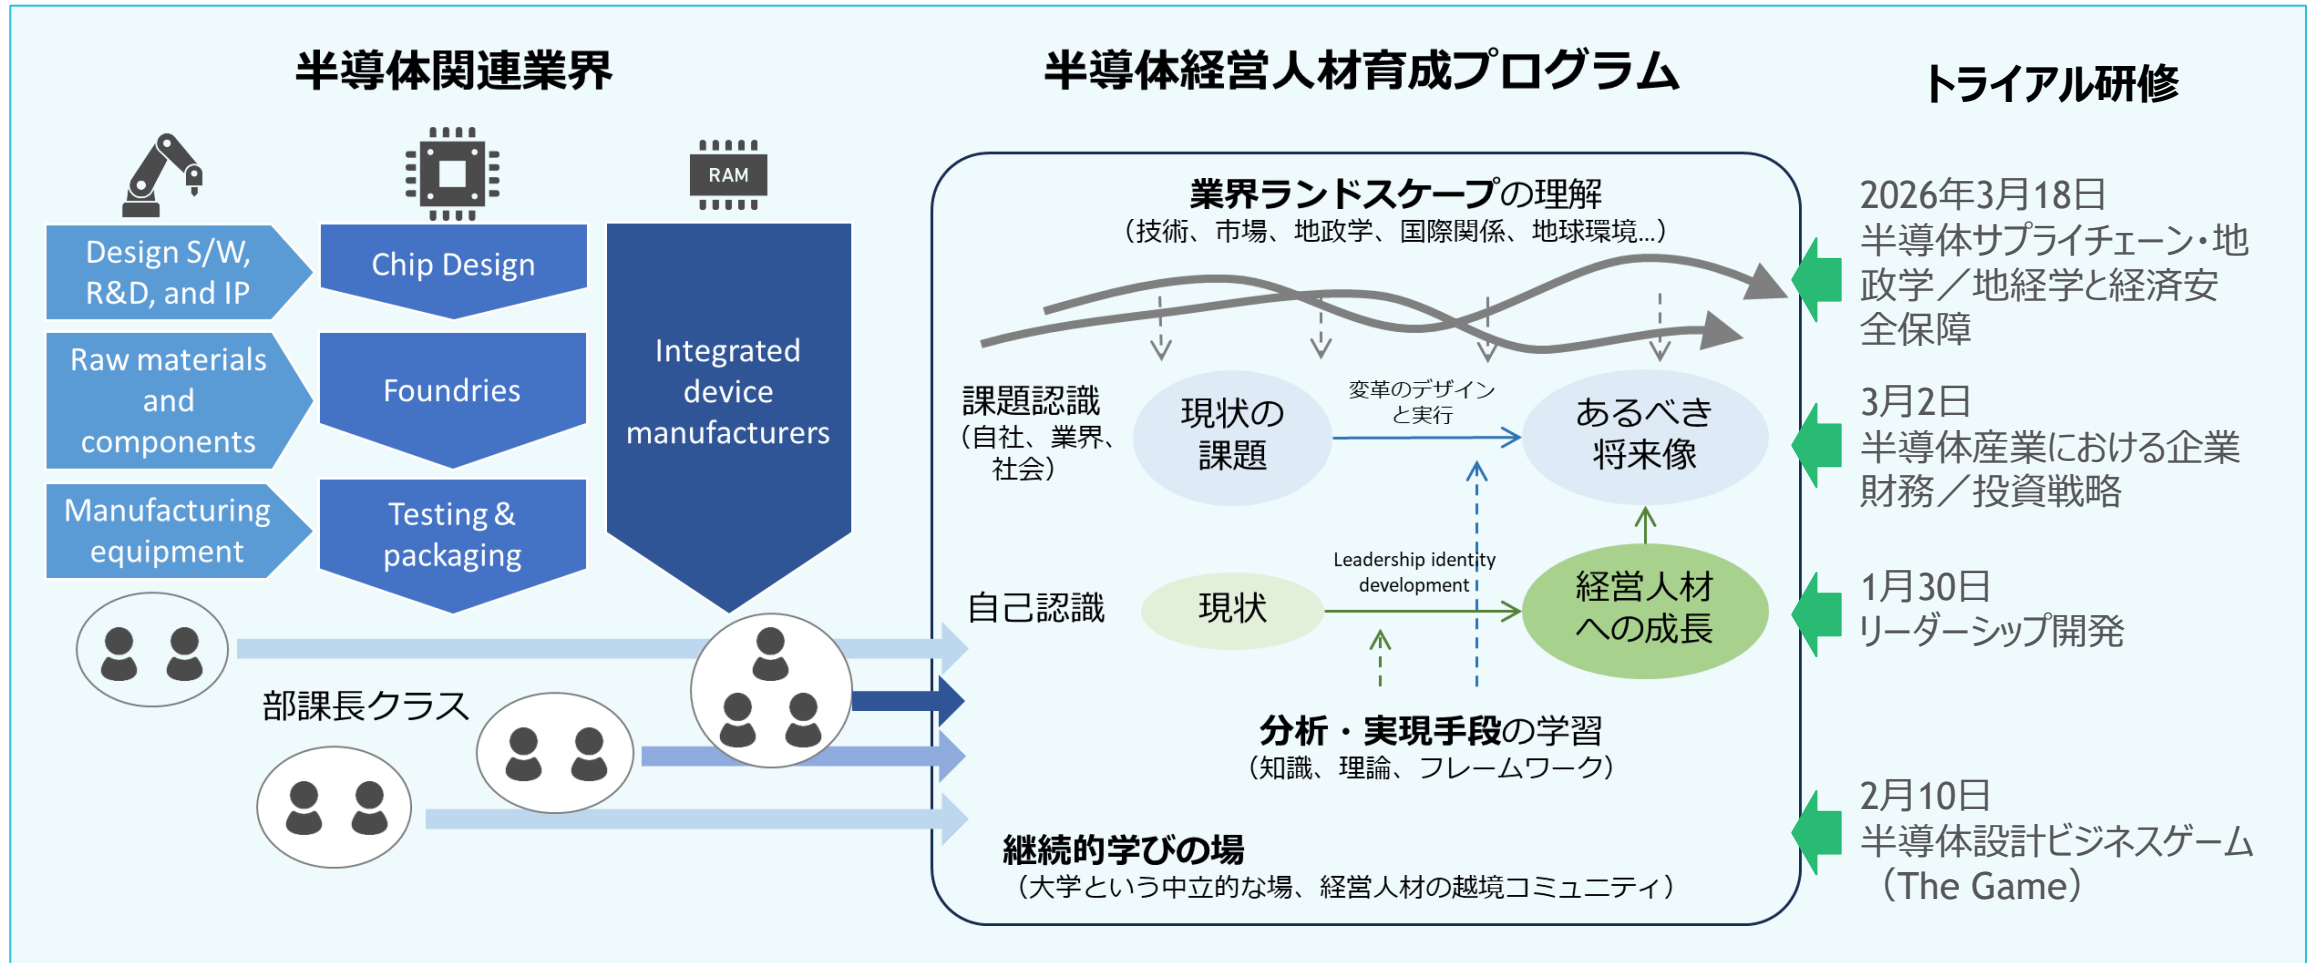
半導体関連業界

RAM

Design S/W, R&D, and IP

Chip Design

Integrated device manufacturers

Raw materials and components

Foundries

Manufacturing equipment

Testing & packaging

部課長クラス

半導体経営人材育成プログラム

業界ランドスケープの理解
（技術、市場、地政学、国際関係、地球環境…）

課題認識
（自社、業界、社会）

現状の課題

変革のデザインと実行

あるべき将来像

Leadership identity development

自己認識

現状

経営人材への成長

分析・実現手段の学習
（知識、理論、フレームワーク）

継続的学びの場
（大学という中立的な場、経営人材の越境コミュニティ）

トライアル研修

2026年3月18日
半導体サプライチェーン・地政学／地経学と経済安全保障

3月2日
半導体産業における企業財務／投資戦略

1月30日
リーダーシップ開発

2月10日
半導体設計ビジネスゲーム（The Game）